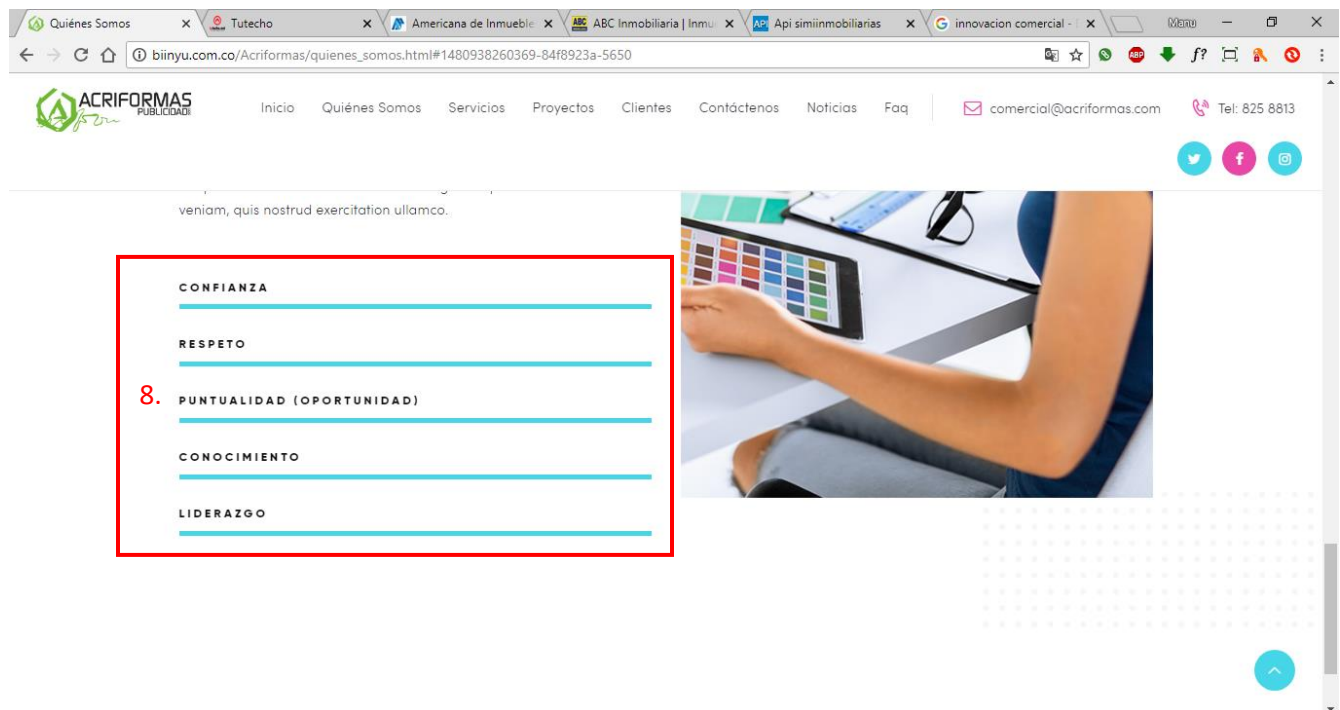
Quiénes Somos × Tutecho × Americana de Inmueble × ABC Inmobiliaria | Inmu × Api simiinmobiliarias × innovacion comercial - × Mano

biinyu.com.co/Acriformas/quienes_somos.html#1480938260369-84f8923a-5650

ACRIFORMAS PUBLICIDAD

Inicio Quiénes Somos Servicios Proyectos Clientes Contáctenos Noticias Faq

comercial@acriformas.com

Tel: 825 8813

veniam, quis nostrud exercitation ullamco.

CONFIANZA

RESPETO

8.

PUNTUALIDAD (OPORTUNIDAD)

CONOCIMIENTO

LIDERAZGO